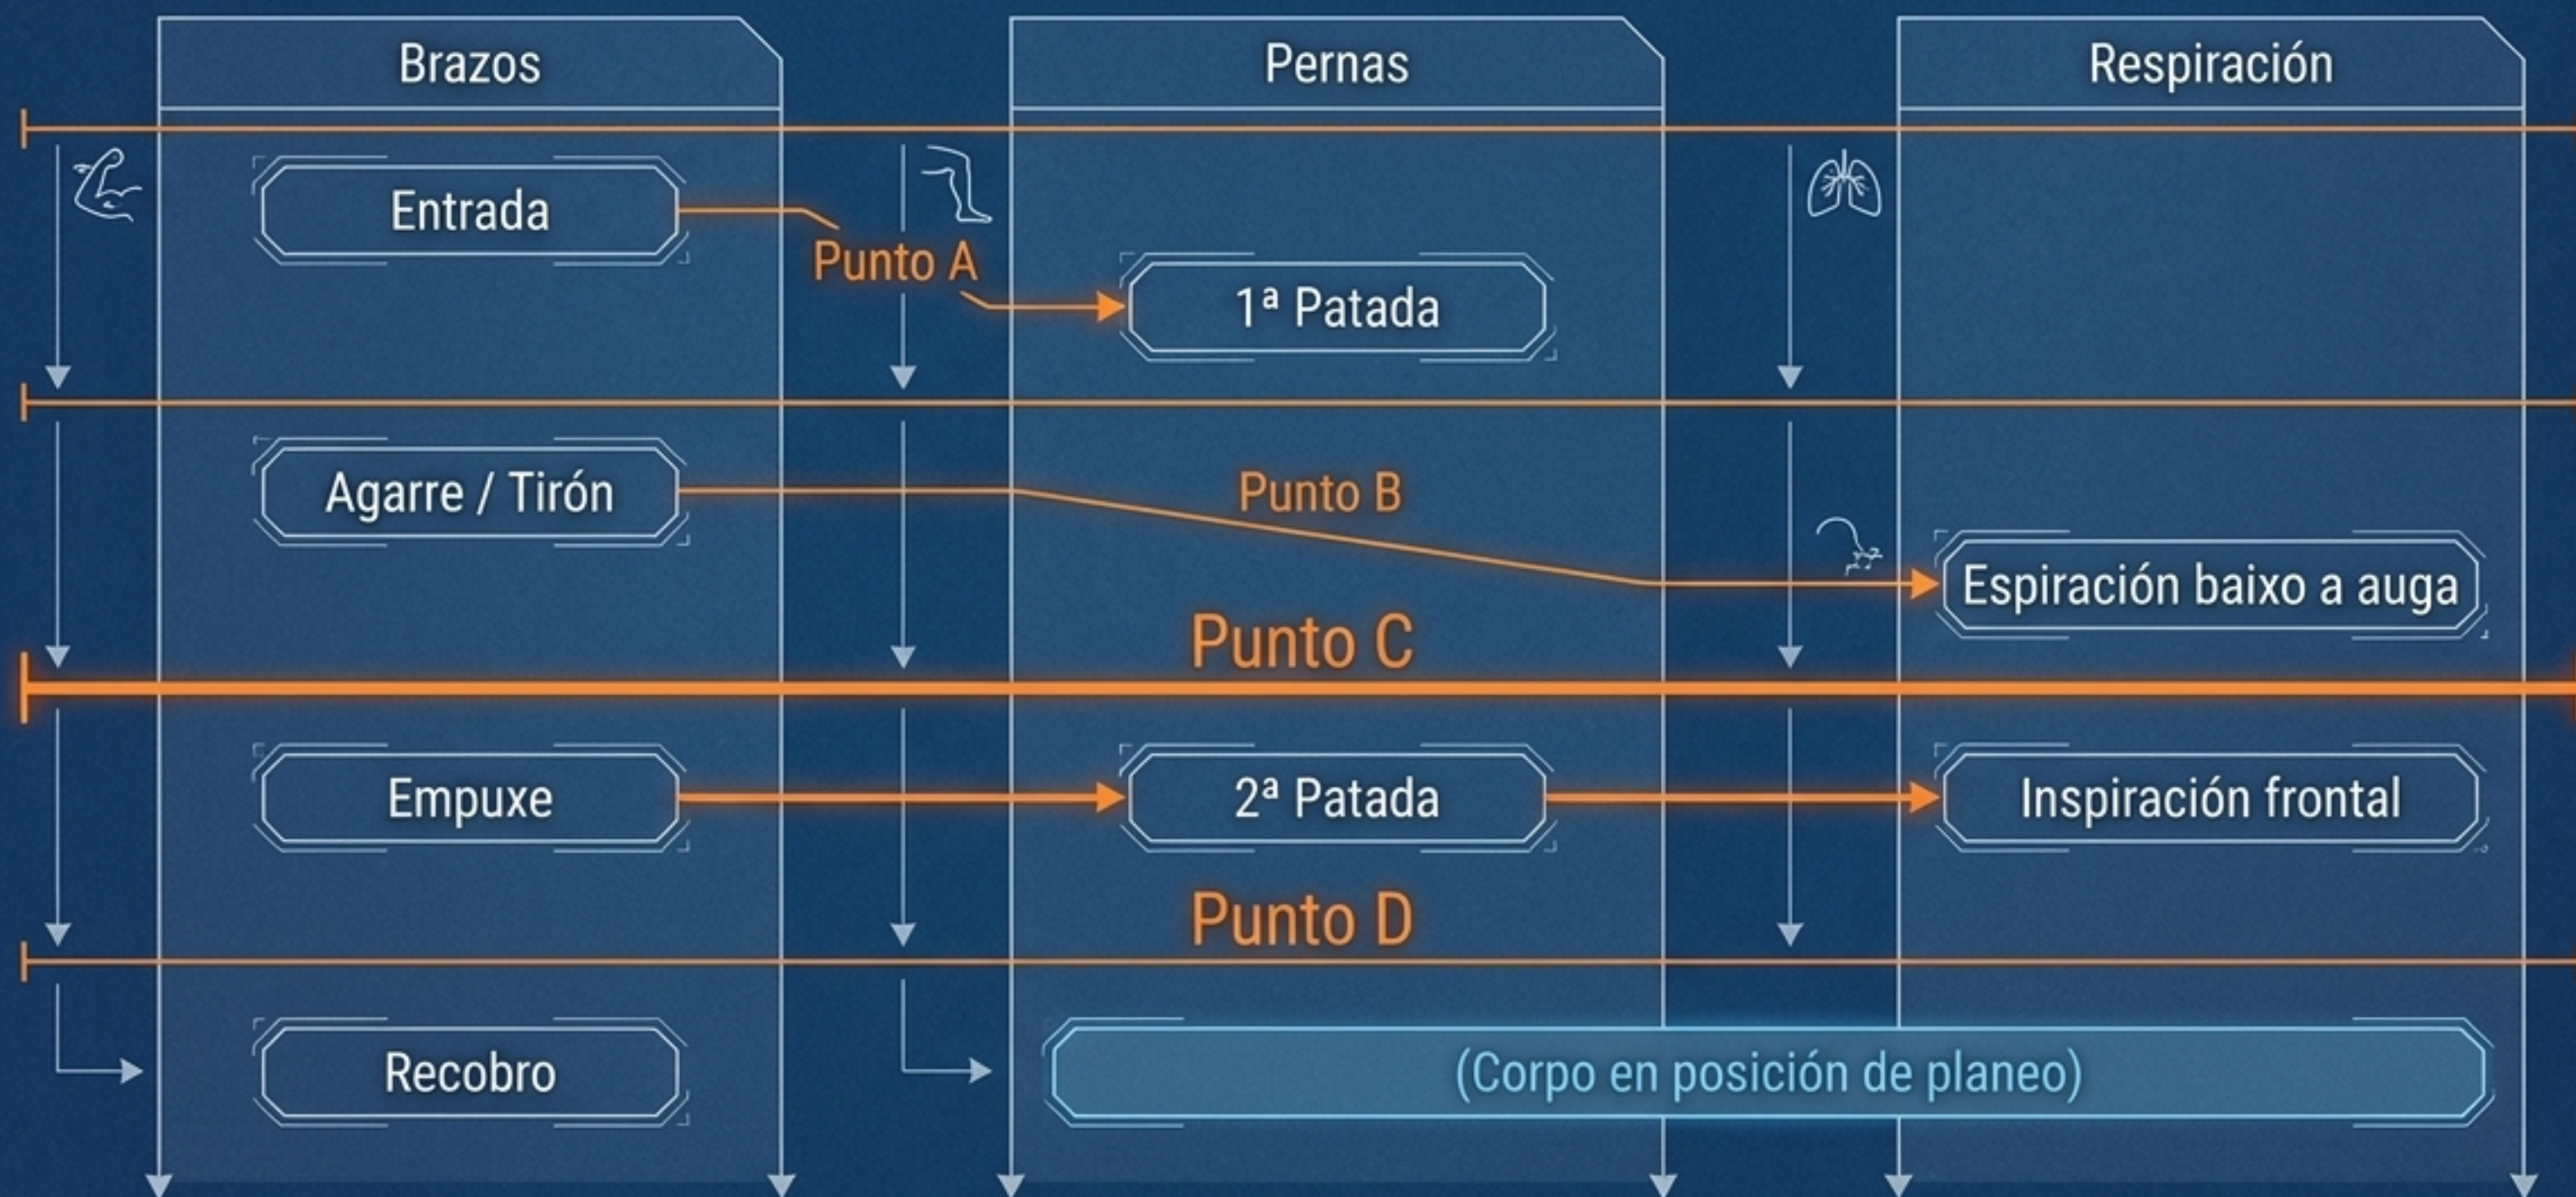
Brazos

Pernas

Respiración

Entrada

Punto A

1ª Patada

Agarre / Tirón

Punto B

Espiración baixo a auga

Punto C

Empuxe

2ª Patada

Inspiración frontal

Punto D

Recobro

(Corpo en posición de planeo)